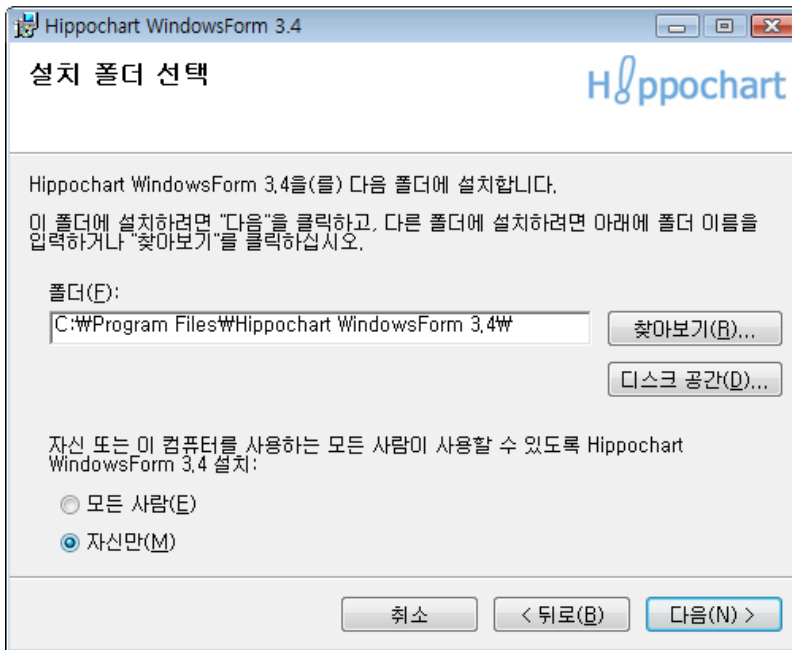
Hippochart WindowsForm 3.4

설치 폴더 선택

Hippochart

Hippochart WindowsForm 3.4을(를) 다음 폴더에 설치합니다.

이 폴더에 설치하려면 "다음"을 클릭하고, 다른 폴더에 설치하려면 아래에 폴더 이름을 입력하거나 "찾아보기"를 클릭하십시오.

폴더(F):

C:\Program Files\Hippochart WindowsForm 3.4\

찾아보기(R)...

디스크 공간(D)...

자신 또는 이 컴퓨터를 사용하는 모든 사람이 사용할 수 있도록 Hippochart WindowsForm 3.4 설치:

모든 사람(E)

자신만(M)

취소

< 뒤로(B)

다음(N) >